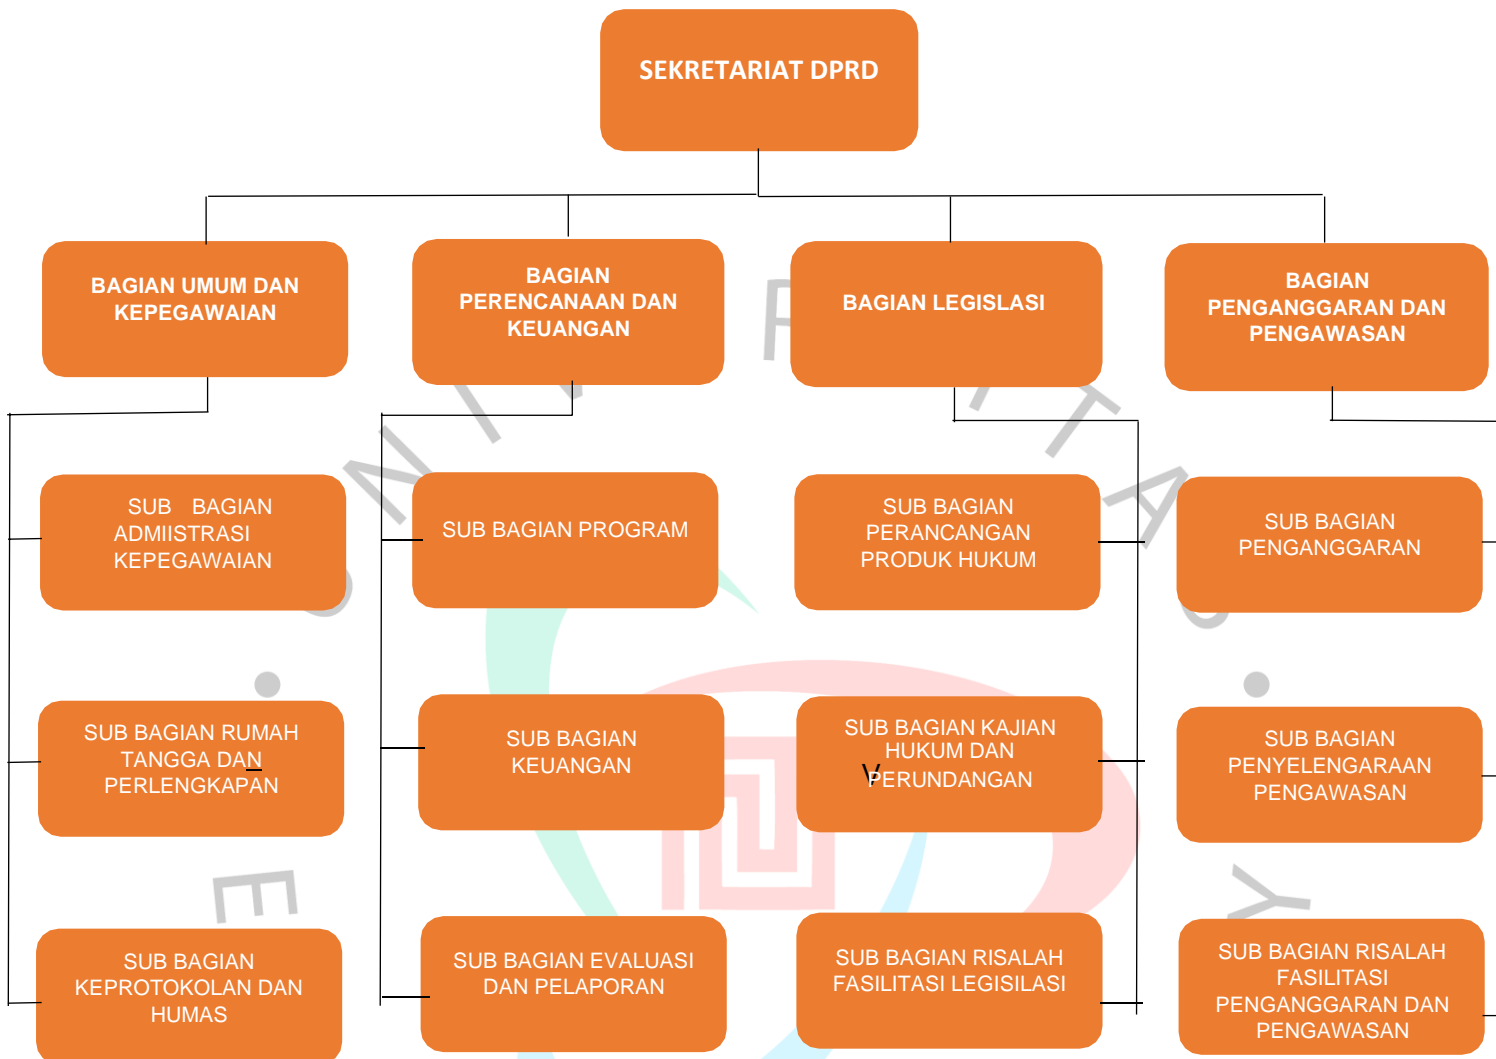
SEKRETARIAT DPRD

BAGIAN UMUM DAN KEPEGAWAIAN

BAGIAN PERENCANAAN DAN KEUANGAN

BAGIAN LEGISLASI

BAGIAN PENGANGGARAN DAN PENGAWASAN

SUB BAGIAN ADMIISTRASI KEPEGAWAIAN

SUB BAGIAN PROGRAM

SUB BAGIAN PERANCANGAN PRODUK HUKUM

SUB BAGIAN PENGANGGARAN

SUB BAGIAN RUMAH TANGGA DAN PERLENGKAPAN

SUB BAGIAN KEUANGAN

SUB BAGIAN KAJIAN HUKUM DAN PERUNDANGAN

SUB BAGIAN PENYELENGARAAN PENGAWASAN

SUB BAGIAN KEPROTOKOLAN DAN HUMAS

SUB BAGIAN EVALUASI DAN PELAPORAN

SUB BAGIAN RISALAH FASILITASI LEGISILASI

SUB BAGIAN RISALAH FASILITASI PENGANGGARAN DAN PENGAWASAN